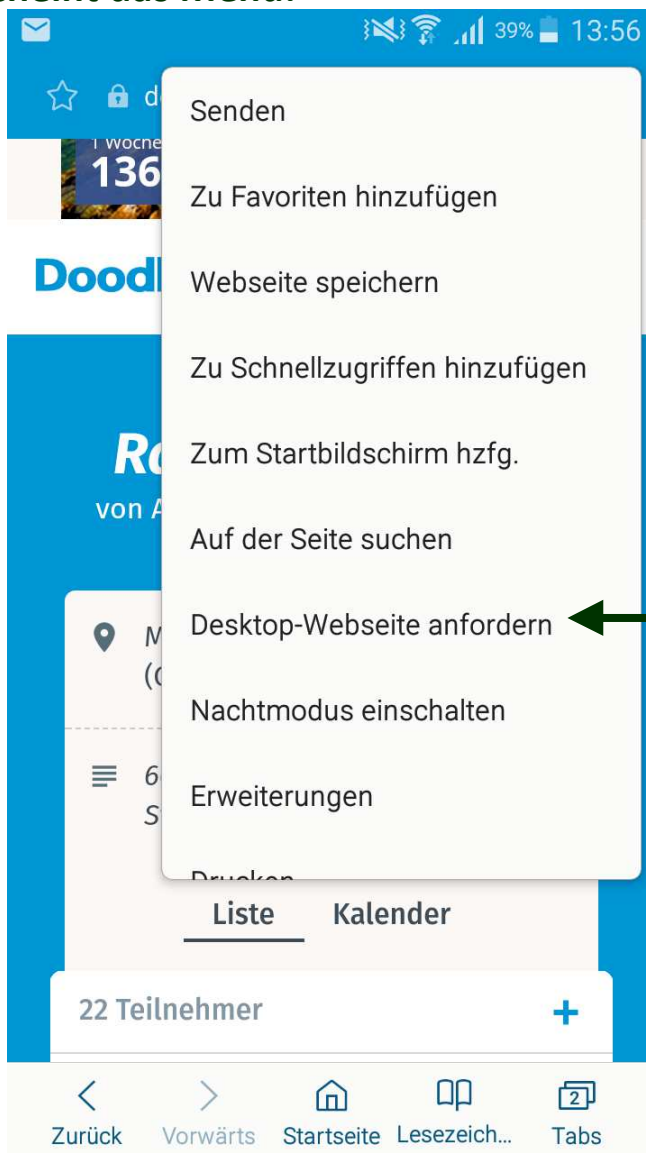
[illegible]

39% 13:56

d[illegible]

1 Woche
136

Doodl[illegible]

Ro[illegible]
von A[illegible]

M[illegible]
(([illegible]

6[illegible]
S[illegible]

Senden

Zu Favoriten hinzufügen

Webseite speichern

Zu Schnellzugriffen hinzufügen

Zum Startbildschirm hzfg.

Auf der Seite suchen

Desktop-Webseite anfordern

Nachtmodus einschalten

Erweiterungen

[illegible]

Liste Kalender

22 Teilnehmer +

Zurück Vorwärts Startseite Lesezeich... 2 Tabs